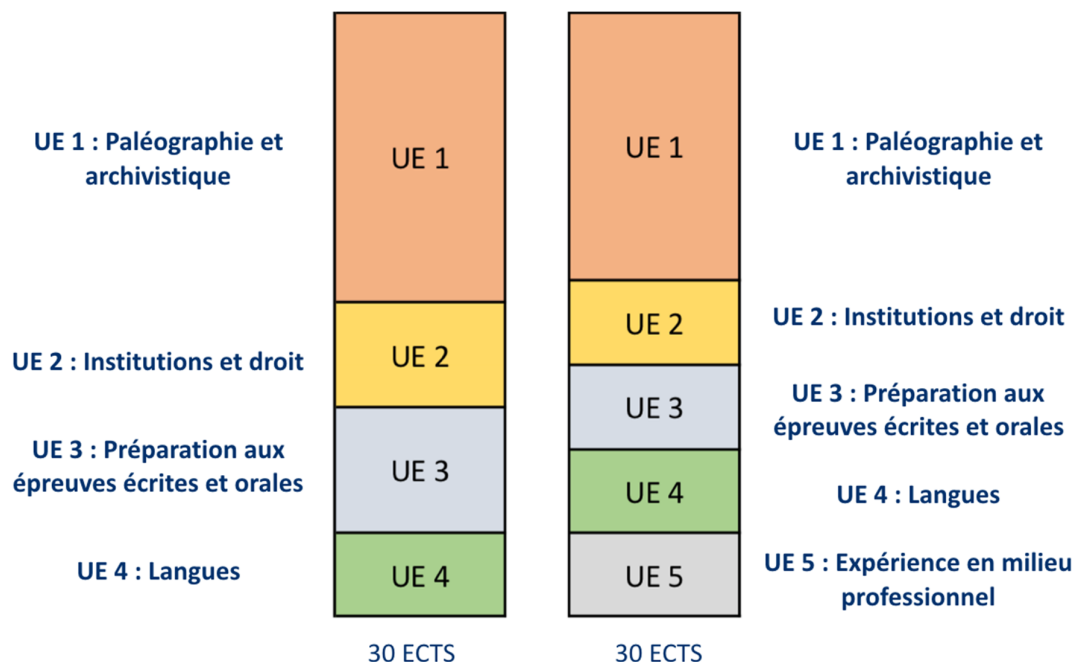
UE 1 : Paléographie et archivistique

UE 2 : Institutions et droit

UE 3 : Préparation aux épreuves écrites et orales

UE 4 : Langues

UE 1

UE 2

UE 3

UE 4

30 ECTS

UE 1

UE 2

UE 3

UE 4

UE 5

30 ECTS

UE 1 : Paléographie et archivistique

UE 2 : Institutions et droit

UE 3 : Préparation aux épreuves écrites et orales

UE 4 : Langues

UE 5 : Expérience en milieu professionnel